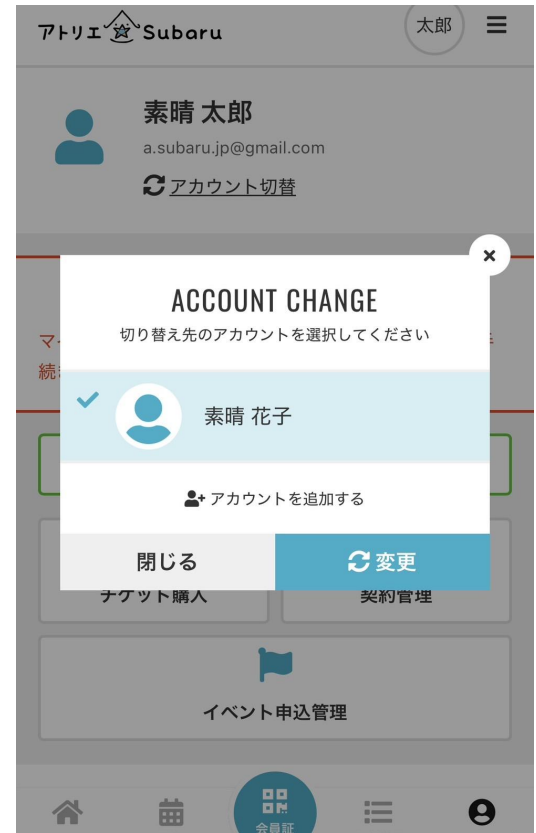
アトリエ Subaru

太郎

素晴 太郎
a.subaru.jp@gmail.com
アカウント切替

×

ACCOUNT CHANGE
切り替え先のアカウントを選択してください

マ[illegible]
続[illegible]

素晴 花子

アカウントを追加する

閉じる
変更

チケット購入
契約管理

イベント申込管理

会員証